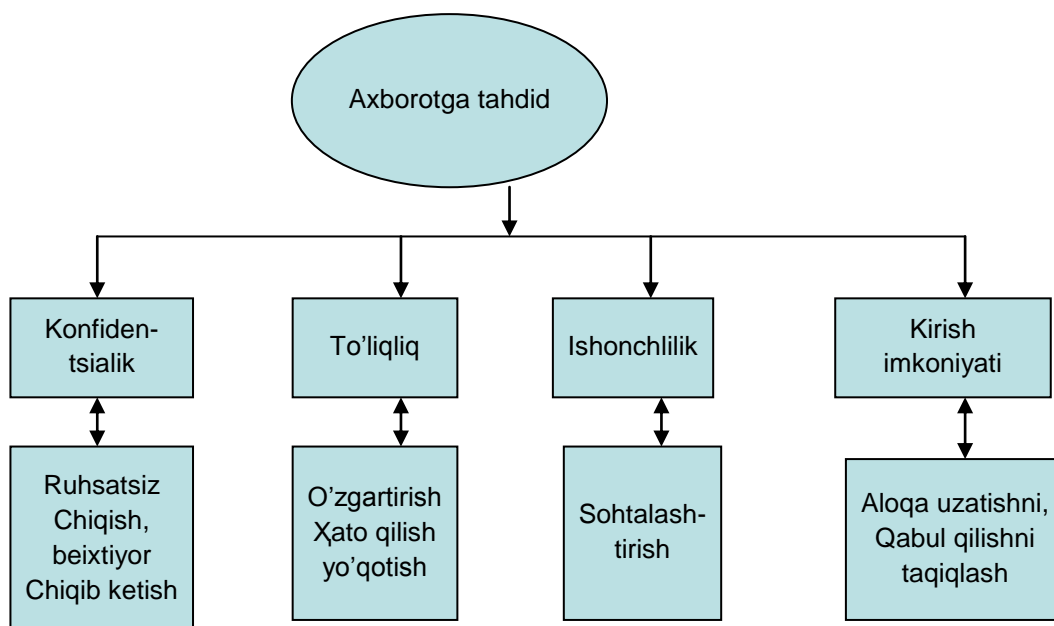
Axborotga tahdid

Konfidentsialik

To’liqliq

Ishonchlilik

Kirish imkoniyati

Ruhsatsiz Chiqish, beixtiyor Chiqib ketish

O’zgartirish Ҳato qilish yo’qotish

Sohtalashtirish

Aloqa uzatishni, Qabul qilishni taqiqlash